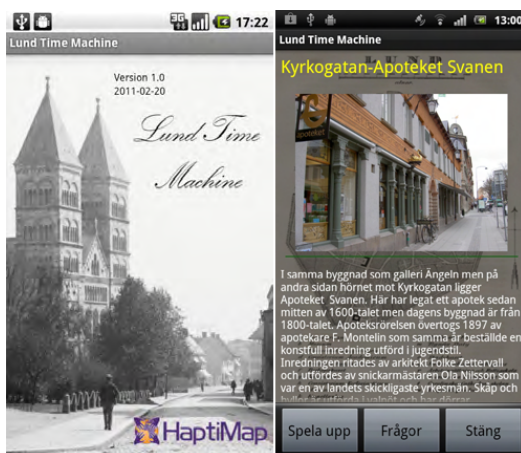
17:22
Lund Time Machine
Version 1.0
2011-02-20
Lund Time Machine
HaptiMap

13:00
Lund Time Machine
Kyrkogatan-Apoteket Svanen
apoteket
I samma byggnad som galleri Ängeln men på andra sidan hörnet mot Kyrkogatan ligger Apoteket Svanen. Här har legat ett apotek sedan mitten av 1600-talet men dagens byggnad är från 1800-talet. Apoteksrörelsen övertogs 1897 av apotekare F. Montelin som samma år beställde en konstfull inredning utförd i jugendstil. Inredningen ritades av arkitekt Folke Zettervall och utfördes av snickarmästaren Ola Nilsson som var en av landets skickligaste yrkesmän. Skåp och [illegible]
Spela upp
Frågor
Stäng